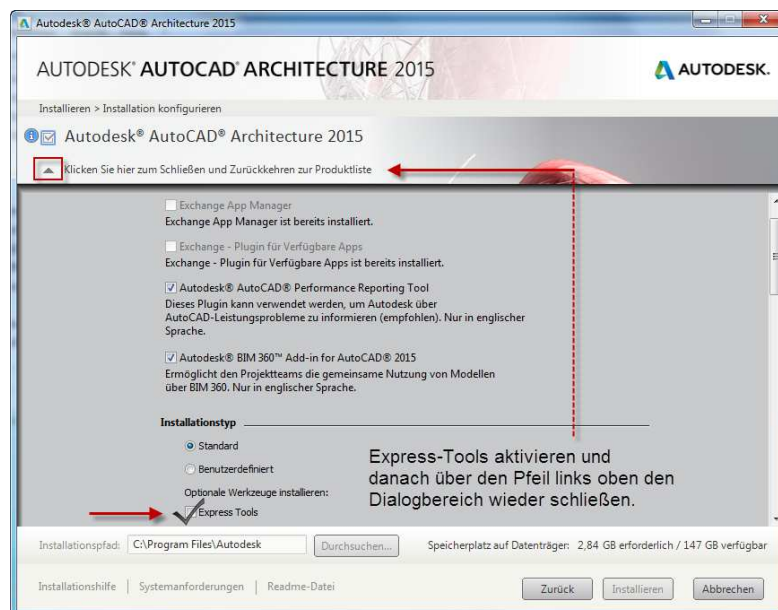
Autodesk® AutoCAD® Architecture 2015

AUTODESK® AUTOCAD® ARCHITECTURE 2015

AUTODESK.

Installieren > Installation konfigurieren

Autodesk® AutoCAD® Architecture 2015

Klicken Sie hier zum Schließen und Zurückkehren zur Produktliste

Exchange App Manager
Exchange App Manager ist bereits installiert.

Exchange - Plugin für Verfügbare Apps
Exchange - Plugin für Verfügbare Apps ist bereits installiert.

Autodesk® AutoCAD® Performance Reporting Tool
Dieses Plugin kann verwendet werden, um Autodesk über AutoCAD-Leistungsprobleme zu informieren (empfohlen). Nur in englischer Sprache.

Autodesk® BIM 360™ Add-in for AutoCAD® 2015
Ermöglicht den Projektteams die gemeinsame Nutzung von Modellen über BIM 360. Nur in englischer Sprache.

Installationstyp

Standard

Benutzerdefiniert

Optionale Werkzeuge installieren:

Express Tools

Express-Tools aktivieren und danach über den Pfeil links oben den Dialogbereich wieder schließen.

Installationspfad: C:\Program Files\Autodesk

Durchsuchen...

Speicherplatz auf Datenträger: 2,84 GB erforderlich / 147 GB verfügbar

Installationshilfe | Systemanforderungen | Readme-Datei

Zurück

Installieren

Abbrechen